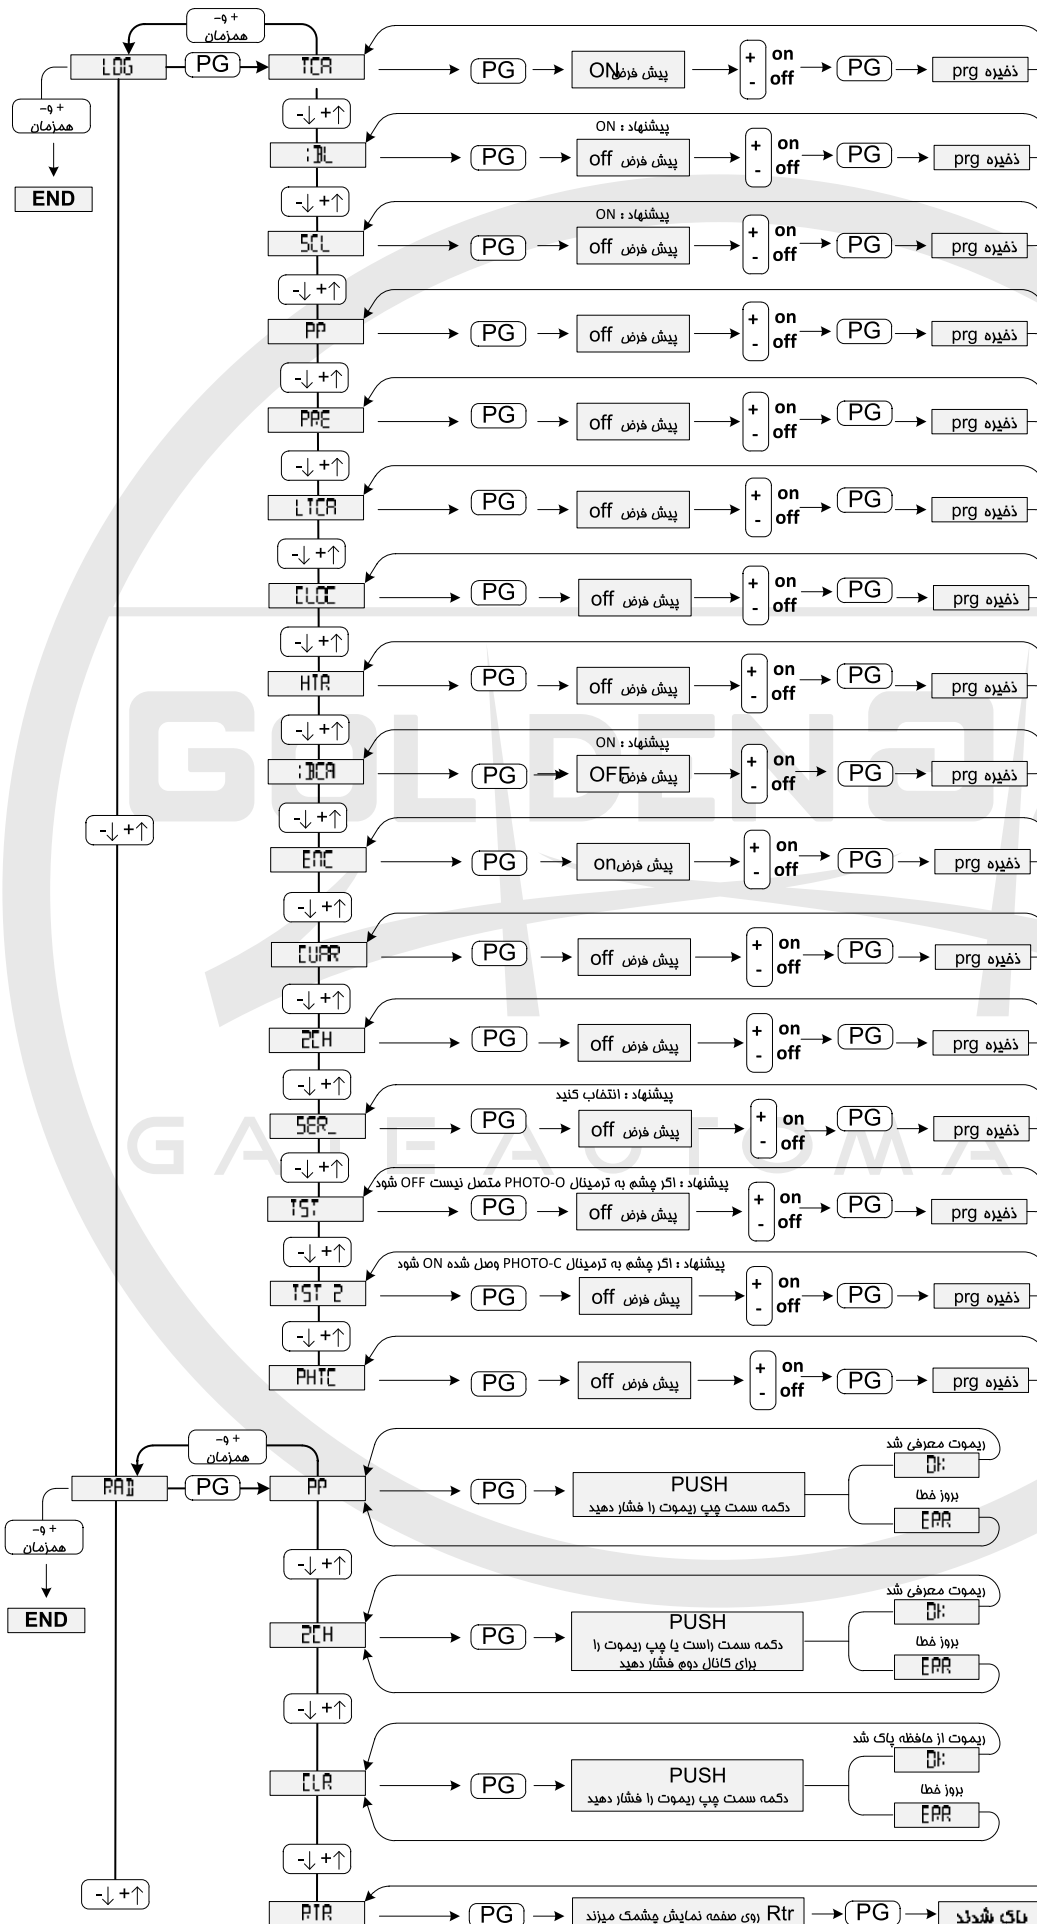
همزمان - و +

LOG PG TCA → PG → ON پیش فرض → + - on off → PG → ذخیره prg

همزمان - و +

END

-↓ +↑

پیشنهاد : ON

IDL → PG → off پیش فرض → + - on off → PG → ذخیره prg

-↓ +↑

پیشنهاد : ON

SCL → PG → off پیش فرض → + - on off → PG → ذخیره prg

-↓ +↑

PP → PG → off پیش فرض → + - on off → PG → ذخیره prg

-↓ +↑

PRE → PG → off پیش فرض → + - on off → PG → ذخیره prg

-↓ +↑

LTCA → PG → off پیش فرض → + - on off → PG → ذخیره prg

-↓ +↑

CLOC → PG → off پیش فرض → + - on off → PG → ذخیره prg

-↓ +↑

HTR → PG → off پیش فرض → + - on off → PG → ذخیره prg

-↓ +↑

پیشنهاد : ON

IDCA → PG → OFF پیش فرض → + - on off → PG → ذخیره prg

-↓ +↑

-↓ +↑

ENC → PG → on پیش فرض → + - on off → PG → ذخیره prg

-↓ +↑

CUAR → PG → off پیش فرض → + - on off → PG → ذخیره prg

-↓ +↑

2CH → PG → off پیش فرض → + - on off → PG → ذخیره prg

-↓ +↑

پیشنهاد : انتخاب کنید

SER_ → PG → off پیش فرض → + - on off → PG → ذخیره prg

-↓ +↑

پیشنهاد : اگر چشم به ترمینال PHOTO-O متصل نیست OFF شود

TST → PG → off پیش فرض → + - on off → PG → ذخیره prg

-↓ +↑

پیشنهاد : اگر چشم به ترمینال PHOTO-C وصل شده ON شود

TST 2 → PG → off پیش فرض → + - on off → PG → ذخیره prg

-↓ +↑

PHTC → PG → off پیش فرض → + - on off → PG → ذخیره prg

همزمان - و +

RAD PG PP → PG → PUSH دکمه سمت چپ ریموت را فشار دهید

ریموت معرفی شد OK

بروز خطا ERR

همزمان - و +

END

-↓ +↑

2CH → PG → PUSH دکمه سمت راست یا چپ ریموت را برای کانال دوم فشار دهید

ریموت معرفی شد OK

بروز خطا ERR

-↓ +↑

CLR → PG → PUSH دکمه سمت چپ ریموت را فشار دهید

ریموت از حافظه پاک شد OK

بروز خطا ERR

-↓ +↑

-↓ +↑

RTR → PG → Rtr روی صفحه نمایش چشمک میزند → PG → پاک شدند

GOLDEN GATE AUTOMA